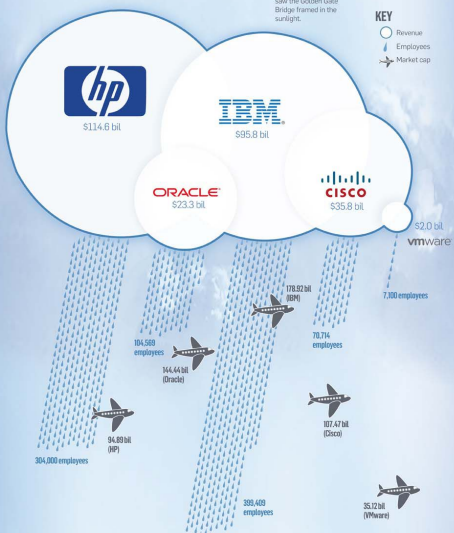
saw the Golden Gate Bridge framed in the sunlight.

KEY
Revenue
Employees
Market cap

hp
$114.6 bil

IBM
$95.8 bil

ORACLE
$23.3 bil

CISCO
$35.8 bil

$2.0 bil
vmware

178.92 bil (IBM)

7,100 employees

70,714 employees

104,569 employees

144.44 bil (Oracle)

107.47 bil (Cisco)

94.89 bil (HP)

304,000 employees

399,409 employees

35.12 bil (VMware)